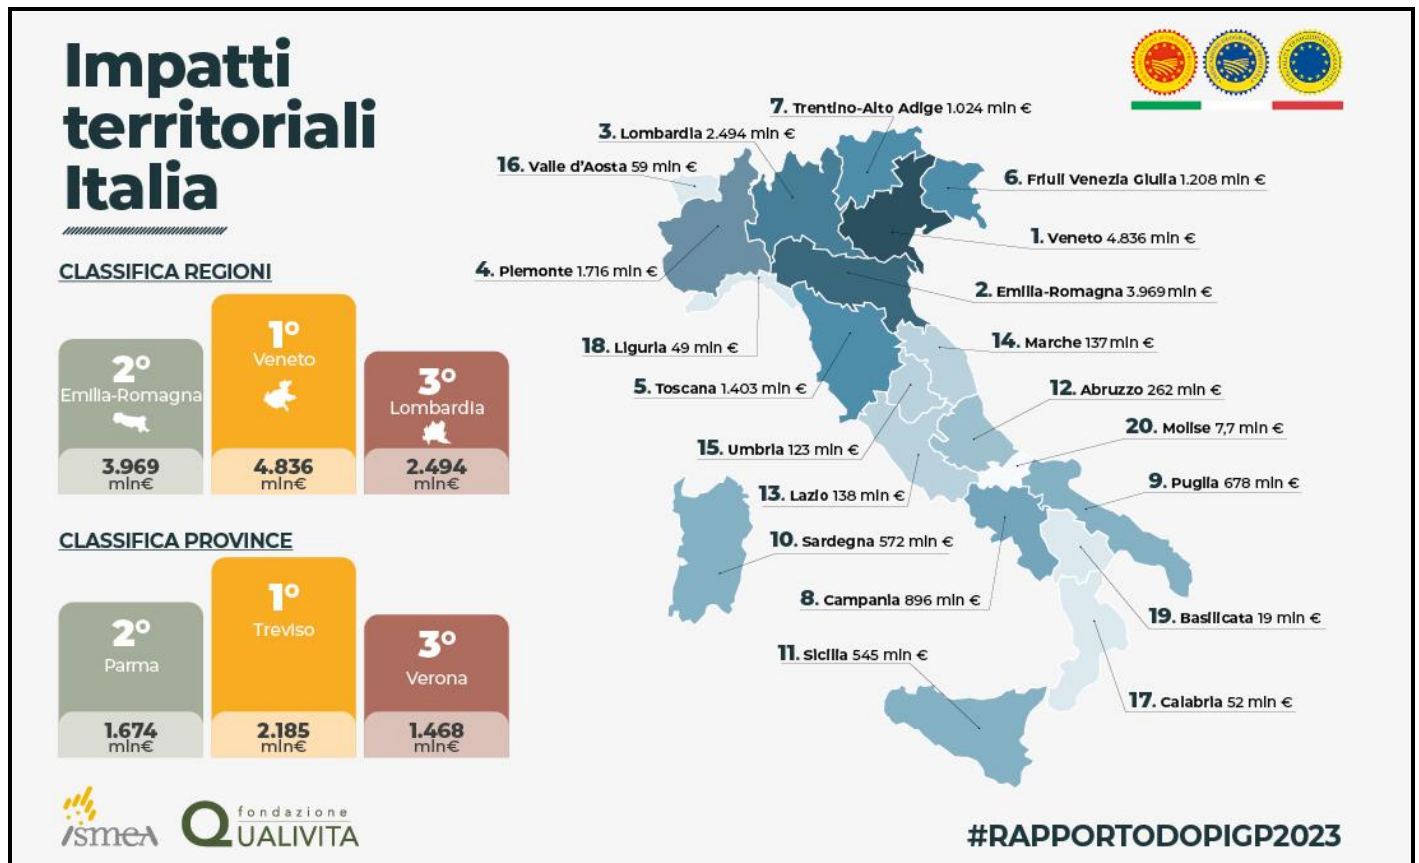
Impatti territoriali Italia

CLASSIFICA REGIONI

2° Emilia-Romagna 3.969 mln€

1° Veneto 4.836 mln€

3° Lombardia 2.494 mln€

CLASSIFICA PROVINCE

2° Parma 1.674 mln€

1° Treviso 2.185 mln€

3° Verona 1.468 mln€

7. Trentino-Alto Adige 1.024 mln €
3. Lombardia 2.494 mln €
16. Valle d'Aosta 59 mln €
6. Friuli Venezia Giulia 1.208 mln €
1. Veneto 4.836 mln €
4. Piemonte 1.716 mln €
2. Emilia-Romagna 3.969 mln €
18. Liguria 49 mln €
14. Marche 137 mln €
5. Toscana 1.403 mln €
12. Abruzzo 262 mln €
20. Molise 7,7 mln €
15. Umbria 123 mln €
9. Puglia 678 mln €
13. Lazio 138 mln €
10. Sardegna 572 mln €
8. Campania 896 mln €
19. Basilicata 19 mln €
11. Sicilia 545 mln €
17. Calabria 52 mln €

ismea

fondazione QUALIVITA

#RAPPORTODOPIGP2023